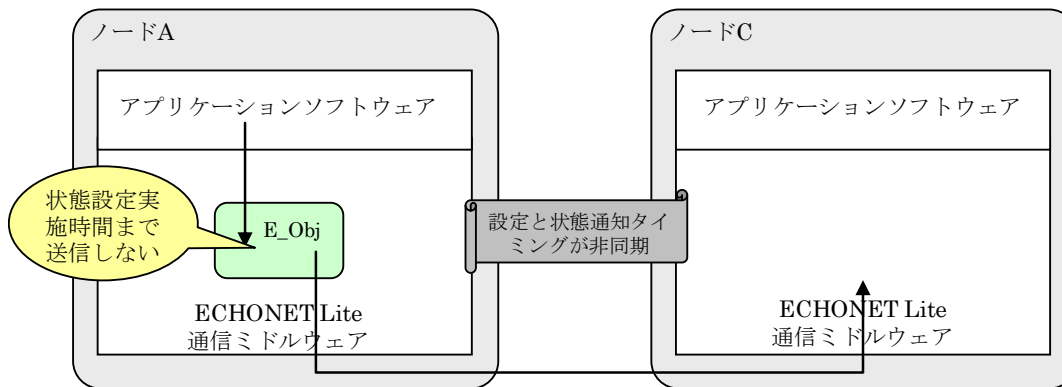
ノードA

アプリケーションソフトウェア

状態設定実施時間まで送信しない

E_Obj

ECHONET Lite
通信ミドルウェア

設定と状態通知タイミングが非同期

ノードC

アプリケーションソフトウェア

ECHONET Lite
通信ミドルウェア